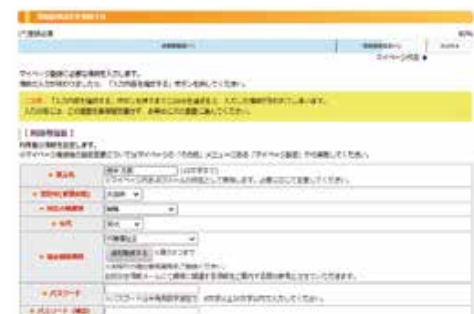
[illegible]

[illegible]

マイページ登録 ●

マイページ登録に必要な情報を入力します。
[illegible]「入力内容を確認する」ボタンを押してください。

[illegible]「入力内容を確認する」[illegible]

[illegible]

【 利用者情報 】
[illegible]

| ● 氏名 | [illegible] |
|---|---|
| ● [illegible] | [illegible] |
| ● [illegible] | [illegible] |
| ● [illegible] | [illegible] |
| ● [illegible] | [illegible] |
| ● パスワード | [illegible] |
| ● パスワード（確認） | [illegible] |